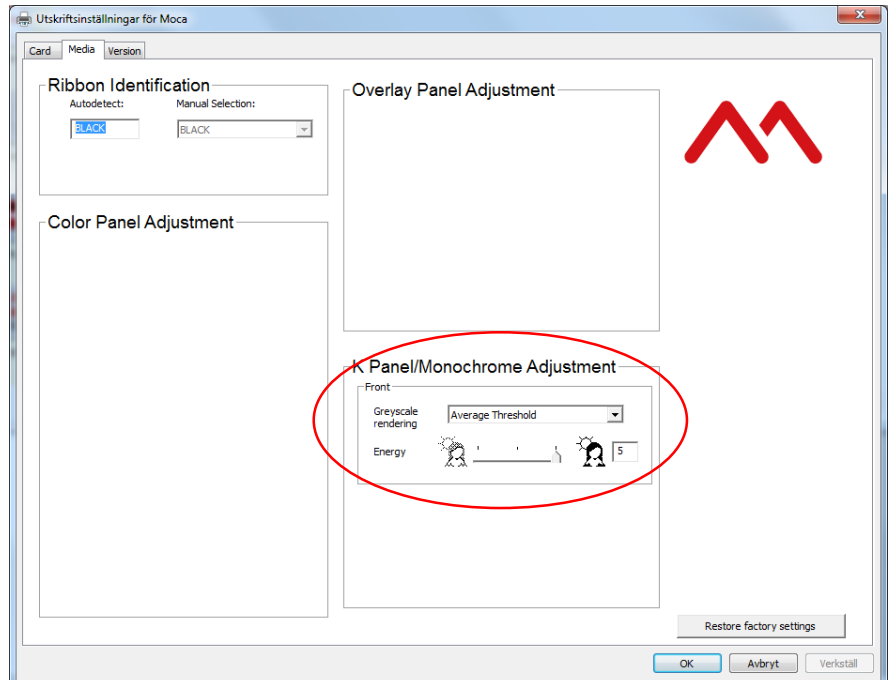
Utskriftsinställningar för Moca

Card
Media
Version

Ribbon Identification
Autodetect:
BLACK
Manual Selection:
BLACK

Overlay Panel Adjustment

Color Panel Adjustment

K Panel/Monochrome Adjustment
Front
Greyscale rendering
Average Threshold
Energy
5

Restore factory settings

OK
Avbryt
Verkställ